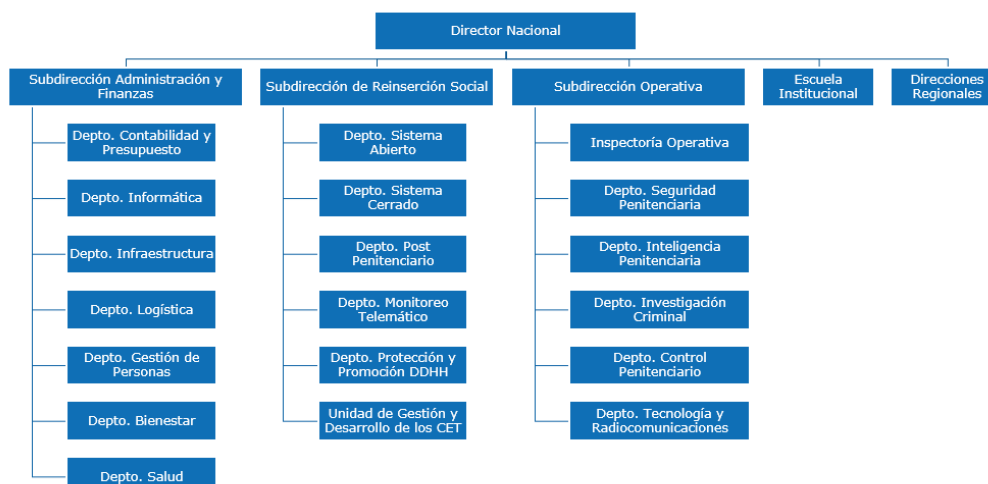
Director Nacional

Subdirección Administración y Finanzas

Depto. Contabilidad y Presupuesto

Depto. Informática

Depto. Infraestructura

Depto. Logística

Depto. Gestión de Personas

Depto. Bienestar

Depto. Salud

Subdirección de Reinserción Social

Depto. Sistema Abierto

Depto. Sistema Cerrado

Depto. Post Penitenciario

Depto. Monitoreo Telemático

Depto. Protección y Promoción DDHH

Unidad de Gestión y Desarrollo de los CET

Subdirección Operativa

Inspectoría Operativa

Depto. Seguridad Penitenciaria

Depto. Inteligencia Penitenciaria

Depto. Investigación Criminal

Depto. Control Penitenciario

Depto. Tecnología y Radiocomunicaciones

Escuela Institucional

Direcciones Regionales